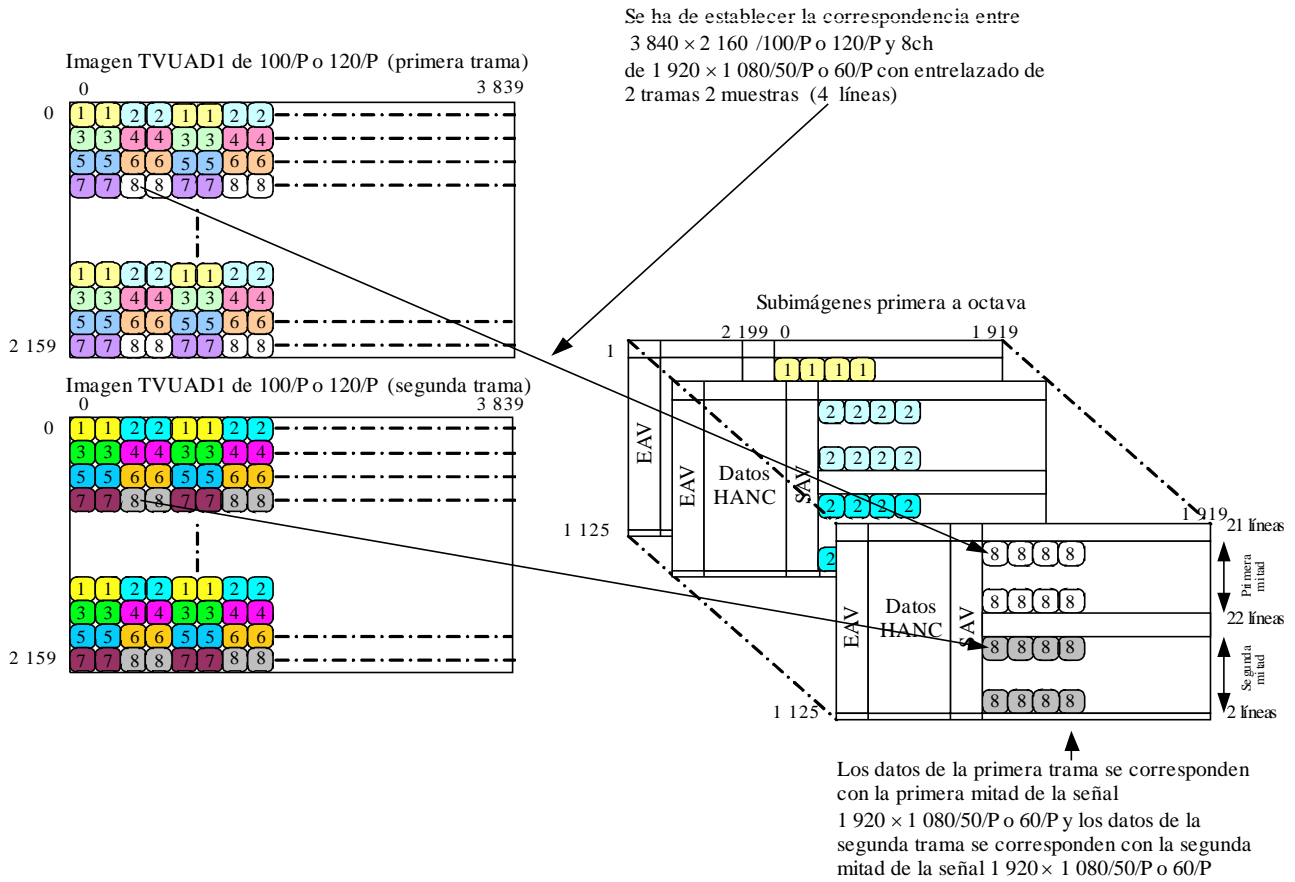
Se ha de establecer la correspondencia entre
3 840 × 2 160 /100/P o 120/P y 8ch
de 1 920 × 1 080/50/P o 60/P con entrelazado de
2 tramas 2 muestras (4 líneas)

Imagen TVUAD1 de 100/P o 120/P (primera trama)
0
3 839
0
1 1 2 2 1 1 2 2
3 3 4 4 3 3 4 4
5 5 6 6 5 5 6 6
7 7 8 8 7 7 8 8
1 1 2 2 1 1 2 2
3 3 4 4 3 3 4 4
5 5 6 6 5 5 6 6
2 159
7 7 8 8 7 7 8 8

Imagen TVUAD1 de 100/P o 120/P (segunda trama)
0
3 839
0
1 1 2 2 1 1 2 2
3 3 4 4 3 3 4 4
5 5 6 6 5 5 6 6
7 7 8 8 7 7 8 8
1 1 2 2 1 1 2 2
3 3 4 4 3 3 4 4
5 5 6 6 5 5 6 6
2 159
7 7 8 8 7 7 8 8

Subimágenes primera a octava
2 199 0
1 919
1
1 1 1 1
EAV
EAV
Datos HANC
SAV
2 2 2 2
2 2 2 2
2 2 2 2
1 125
2
1 919
21 líneas
EAV
Datos HANC
SAV
8 8 8 8
Primera mitad
8 8 8 8
22 líneas
8 8 8 8
Segunda mitad
8 8 8 8
1 125
2 líneas

Los datos de la primera trama se corresponden con la primera mitad de la señal 1 920 × 1 080/50/P o 60/P y los datos de la segunda trama se corresponden con la segunda mitad de la señal 1 920 × 1 080/50/P o 60/P